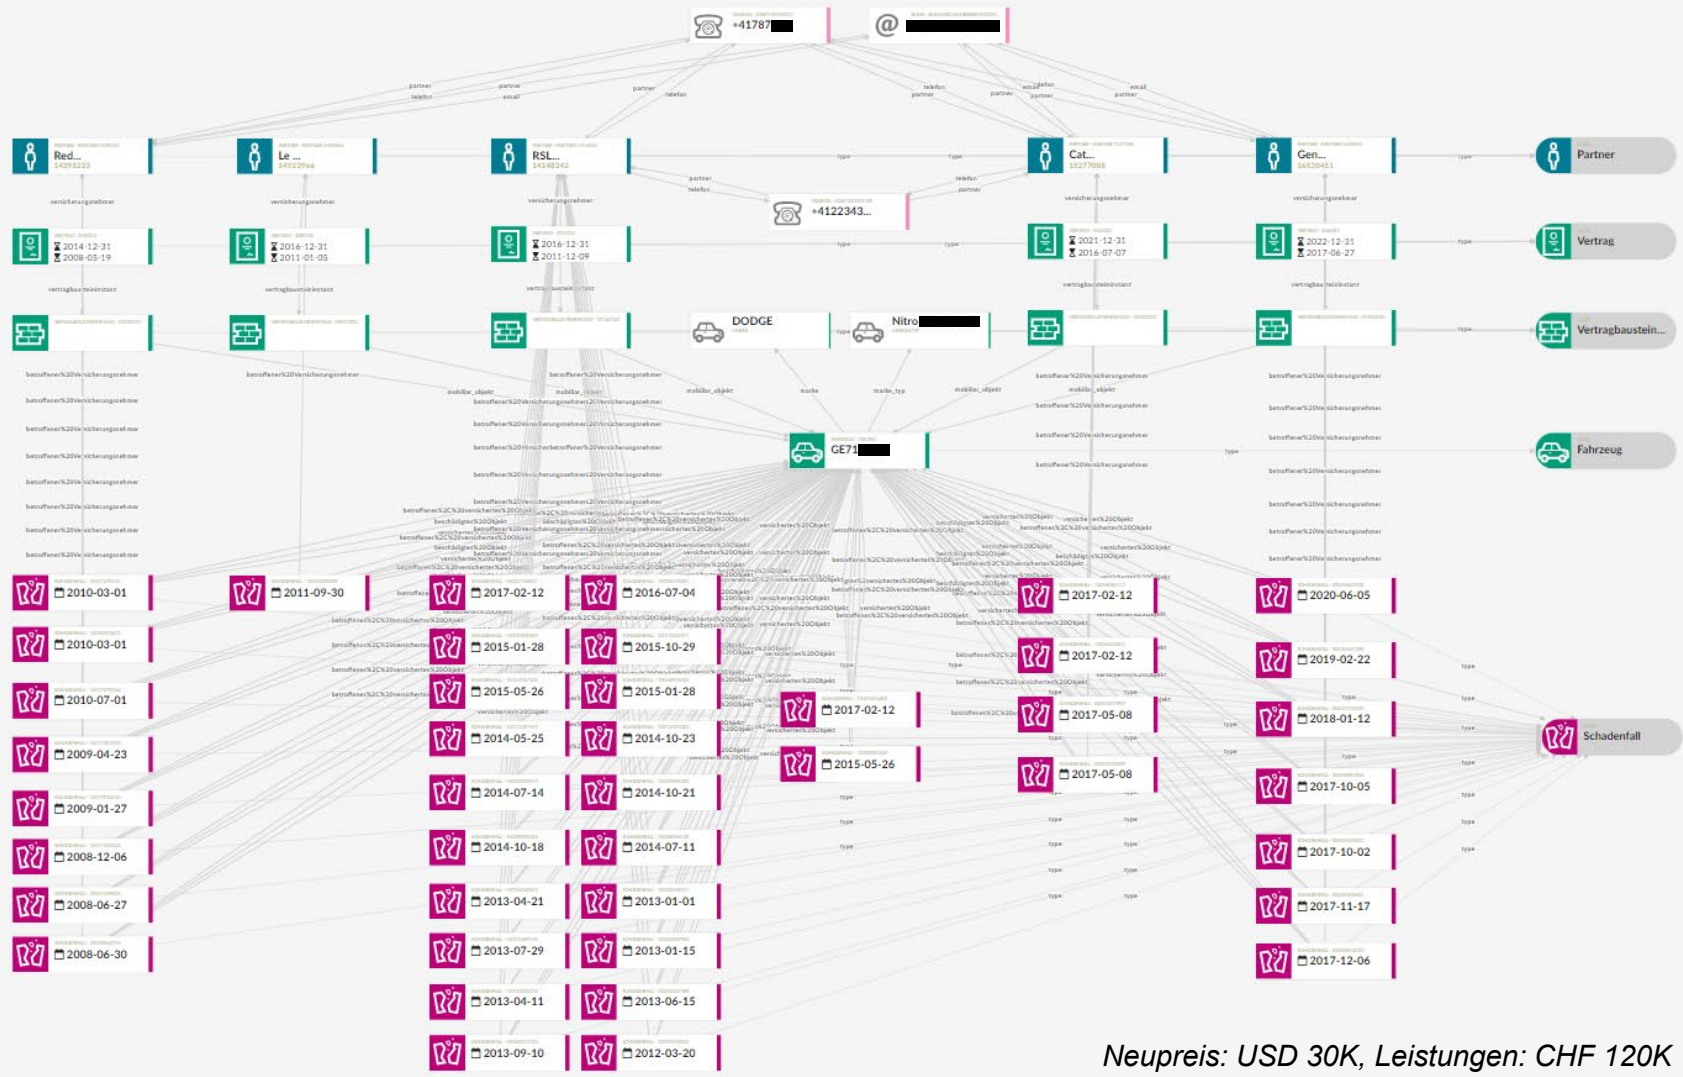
+41787

Red...
Le ...
RSL...
Cat...
Gen...
Partner

+4122343...

2014-12-31
2008-05-19
2016-12-31
2011-01-05
2016-12-31
2011-12-09
2021-12-31
2016-07-07
2022-12-31
2017-06-27
Vertrag

DODGE
Nitro
Vertragbaustein...

GE71
Fahrzeug

2010-03-01
2011-09-30
2017-02-12
2016-07-04
2017-02-12
2020-06-05
2010-03-01
2015-01-28
2015-10-29
2017-02-12
2019-02-22
2010-07-01
2015-05-26
2015-01-28
2017-02-12
2017-05-08
2018-01-12
2009-04-23
2014-05-25
2014-10-23
2015-05-26
2017-05-08
2017-10-05
Schadenfall
2009-01-27
2014-07-14
2014-10-21
2008-12-06
2014-10-18
2014-07-11
2017-10-02
2008-06-27
2013-04-21
2013-01-01
2017-11-17
2008-06-30
2013-07-29
2013-01-15
2017-12-06
2013-04-11
2013-06-15
2013-09-10
2012-03-20

Neupreis: USD 30K, Leistungen: CHF 120K